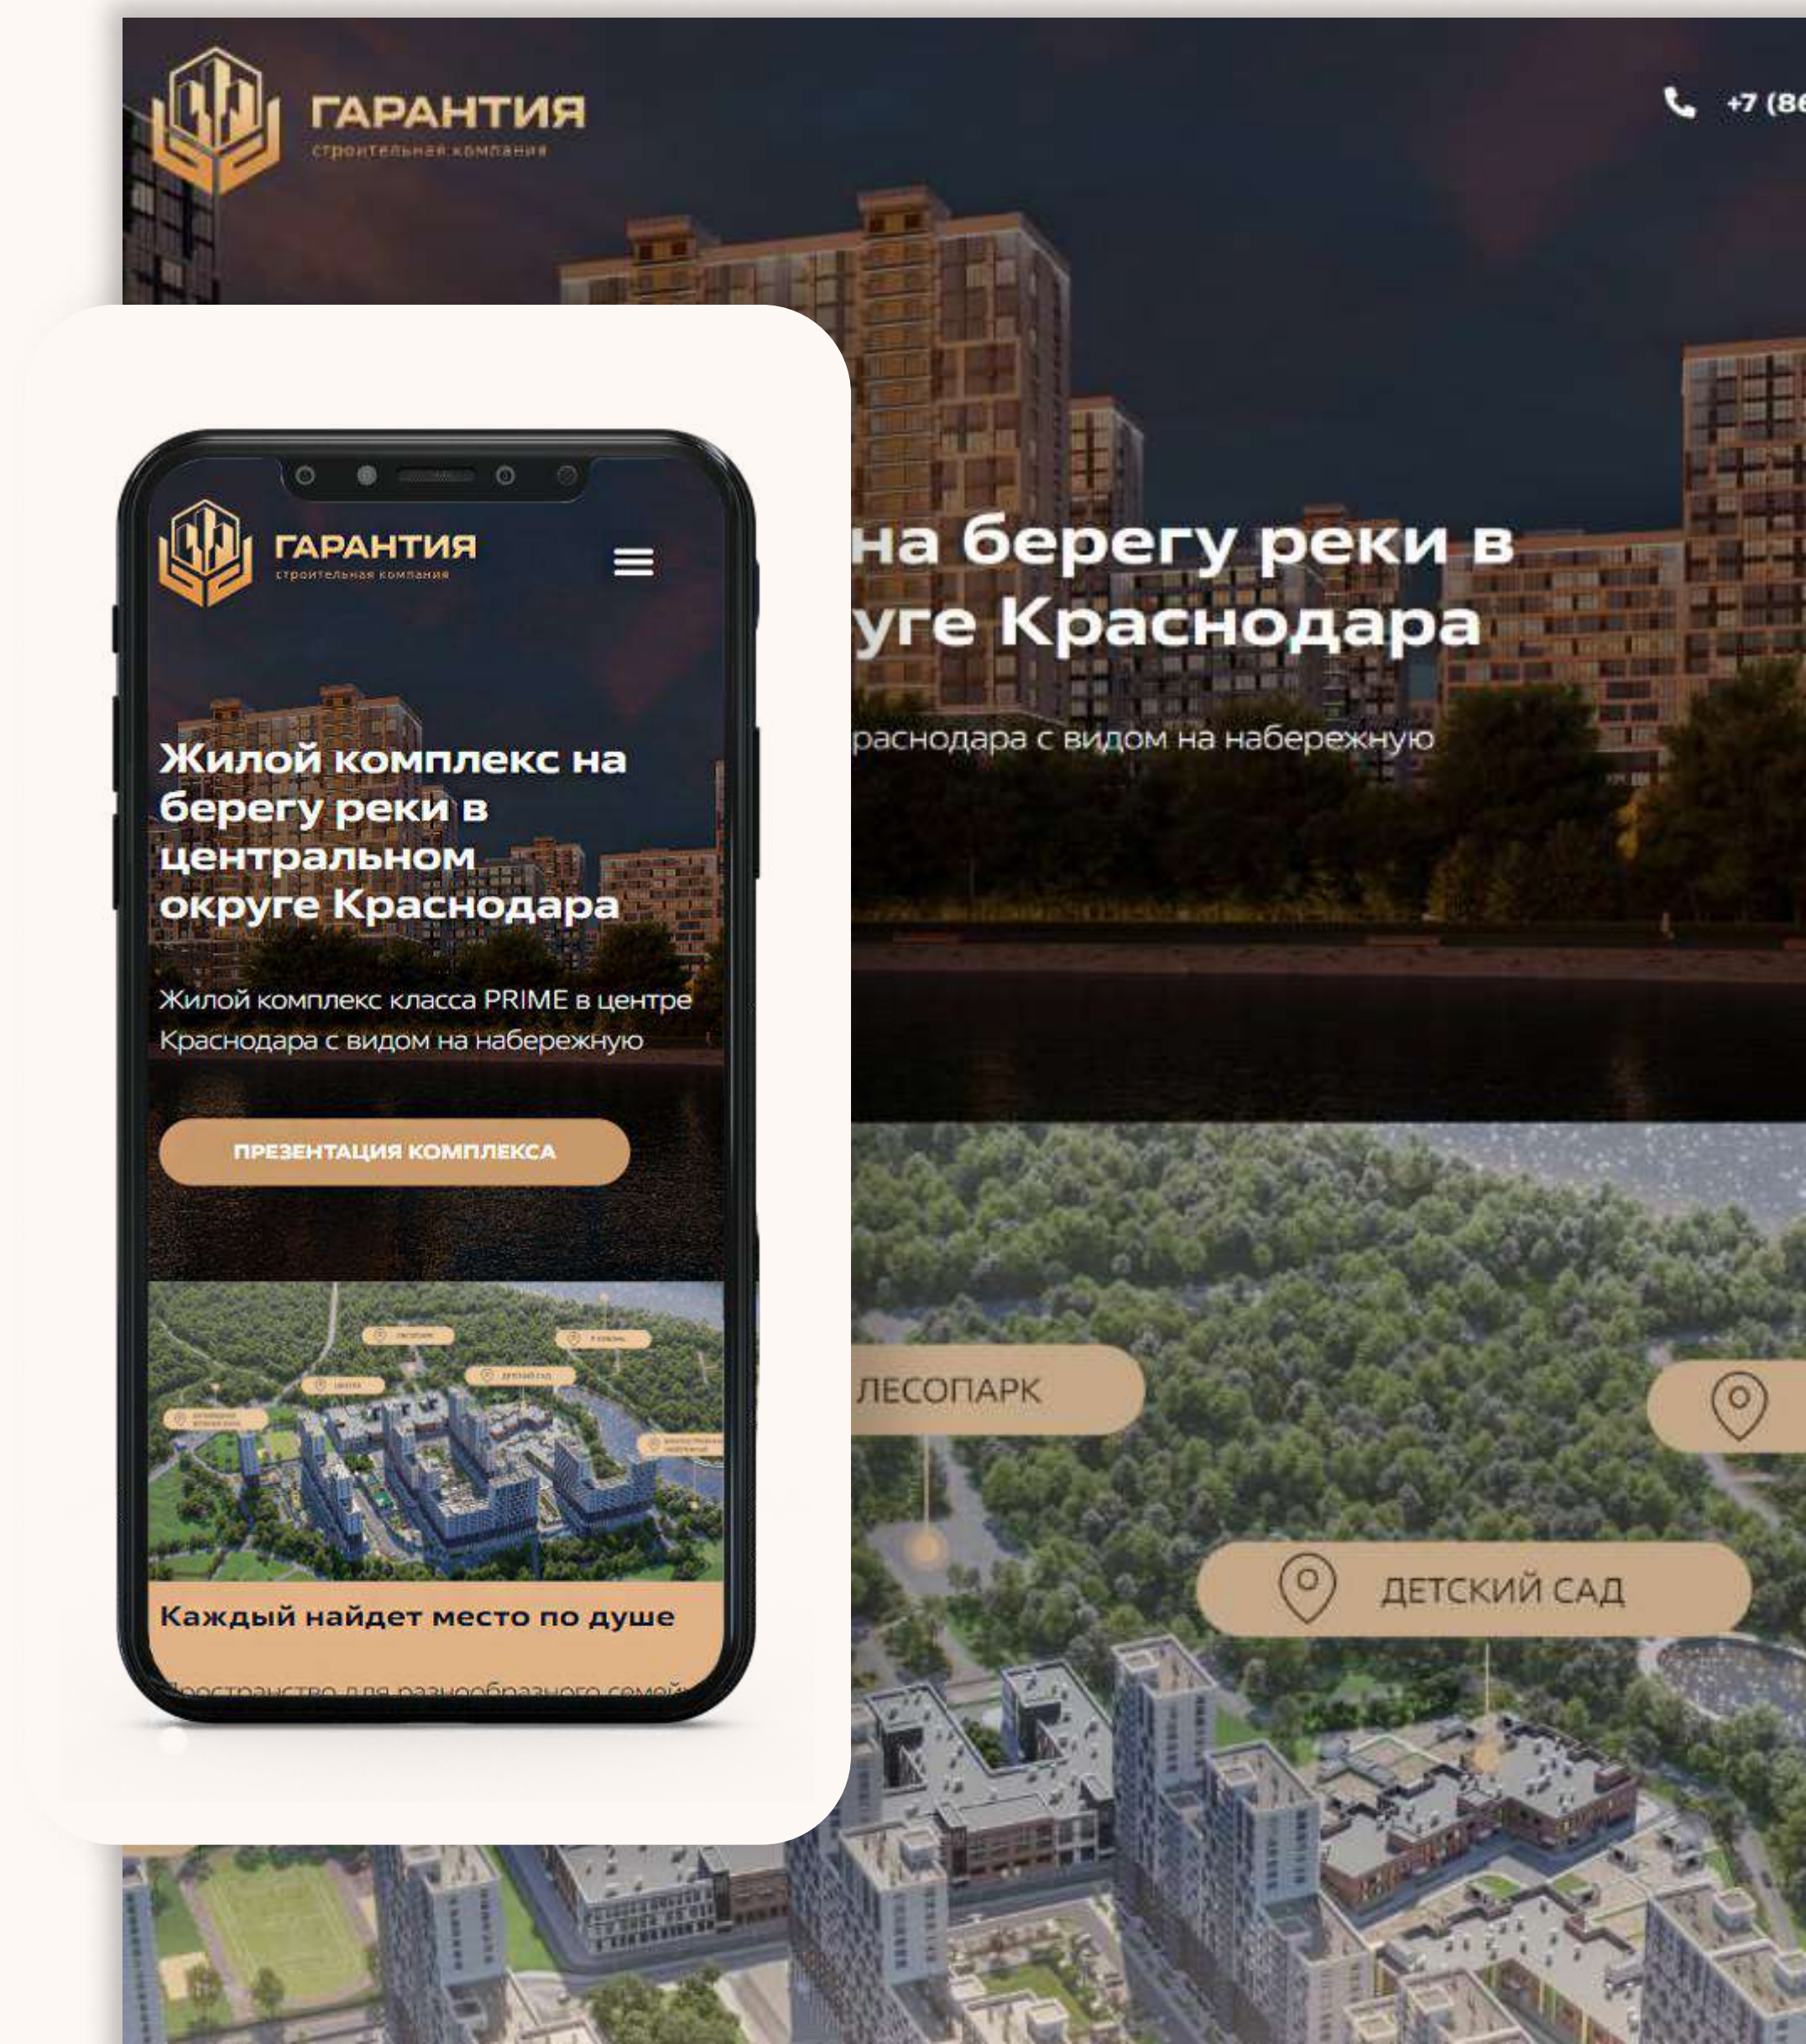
ГАРАНТИЯ
строительная компания

+7 (86

на берегу реки в
уге Краснодара

раснодара с видом на набережную

ЛЕСОПАРК

ДЕТСКИЙ САД

ГАРАНТИЯ
строительная компания

Жилой комплекс на берегу реки в центральном округе Краснодара

Жилой комплекс класса PRIME в центре Краснодара с видом на набережную

ПРЕЗЕНТАЦИЯ КОМПЛЕКСА

Каждый найдет место по душе

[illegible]